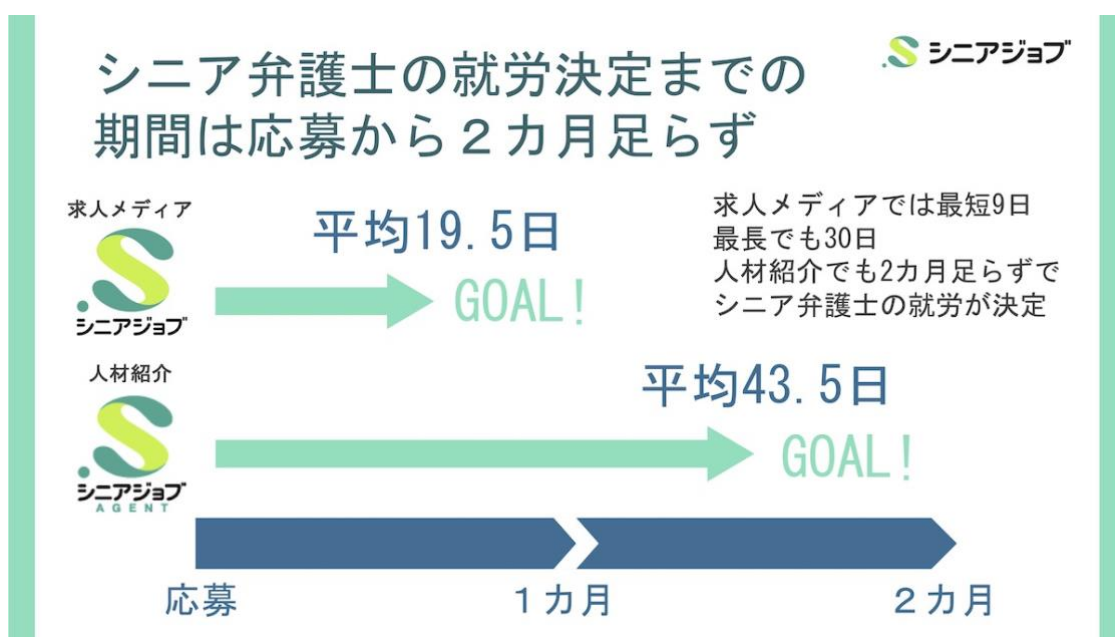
シニア弁護士の就労決定までの期間は応募から２カ月足らず

シニアジョブ

求人メディア

シニアジョブ

平均19.5日

GOAL!

求人メディアでは最短9日
最長でも30日
人材紹介でも2カ月足らずで
シニア弁護士の就労が決定

人材紹介

シニアジョブ
AGENT

平均43.5日

GOAL!

応募

１カ月

２カ月